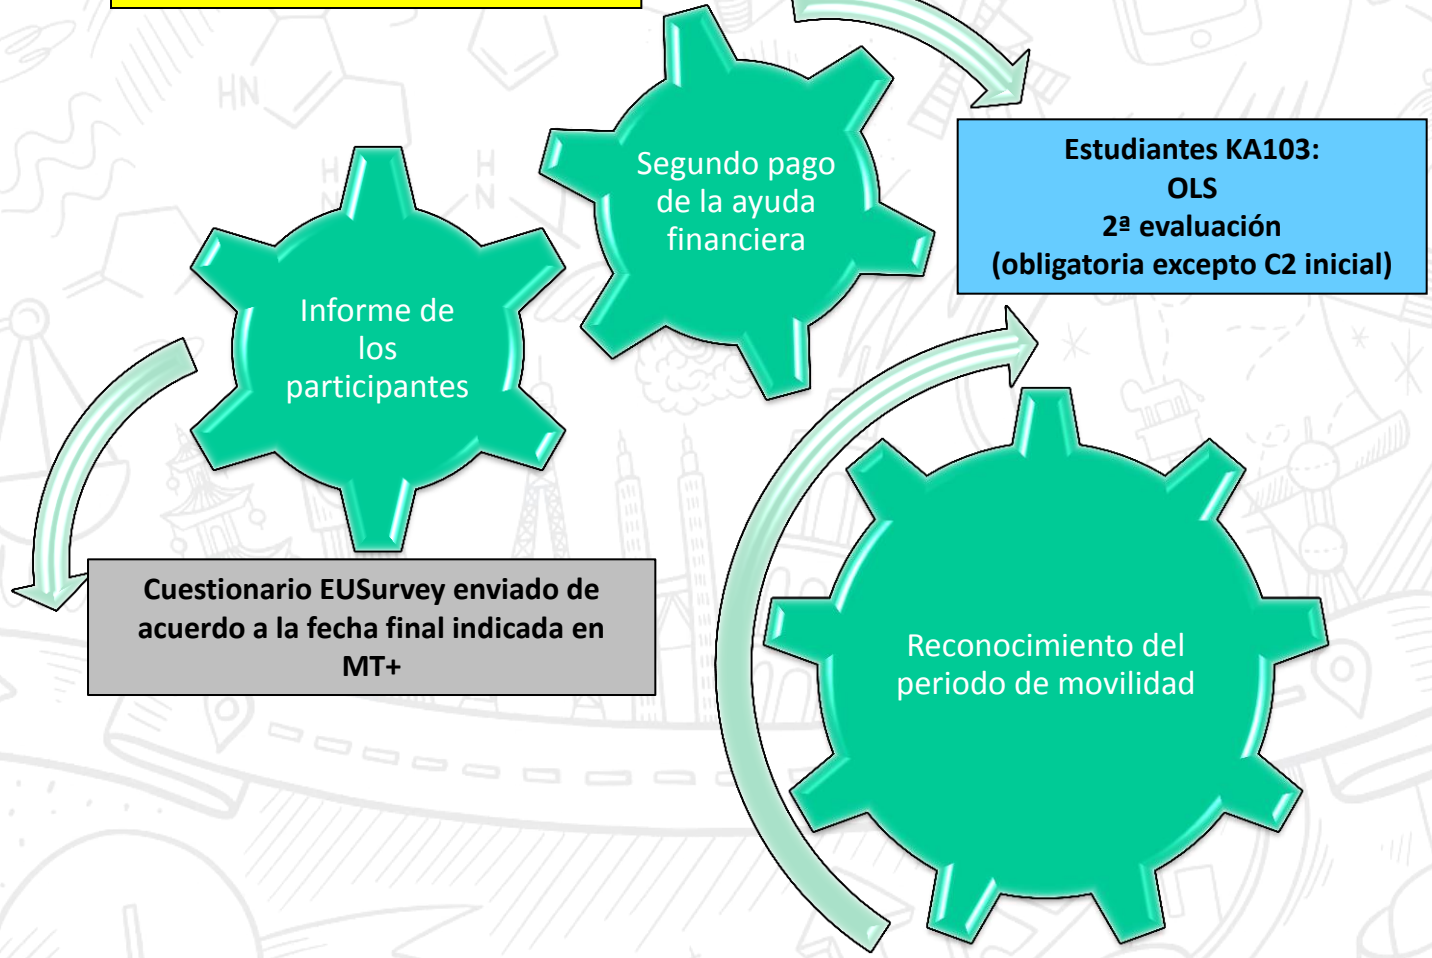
Segundo pago de la ayuda financiera

Estudiantes KA103:
OLS
2ª evaluación
(obligatoria excepto C2 inicial)

Informe de los participantes

Cuestionario EUSurvey enviado de acuerdo a la fecha final indicada en MT+

Reconocimiento del periodo de movilidad